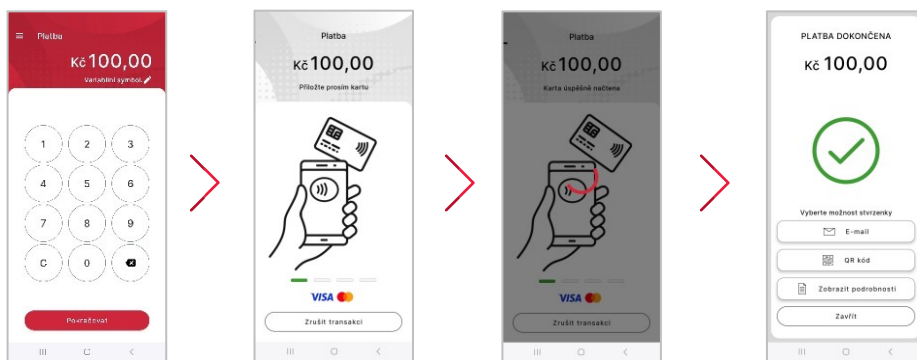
Platba

Kč 100,00

Variabilní symbol

1 2 3
4 5 6
7 8 9
C 0

Pokračovat

Platba

Kč 100,00

Přiložte prosím kartu

VISA

Zrušit transakci

Platba

Kč 100,00

Karta úspěšně načtena

VISA

Zrušit transakci

PLATBA DOKONČENA

Kč 100,00

Vyberte možnost stvrzenky

E-mail

QR kód

Zobrazit podrobnosti

Zavřít